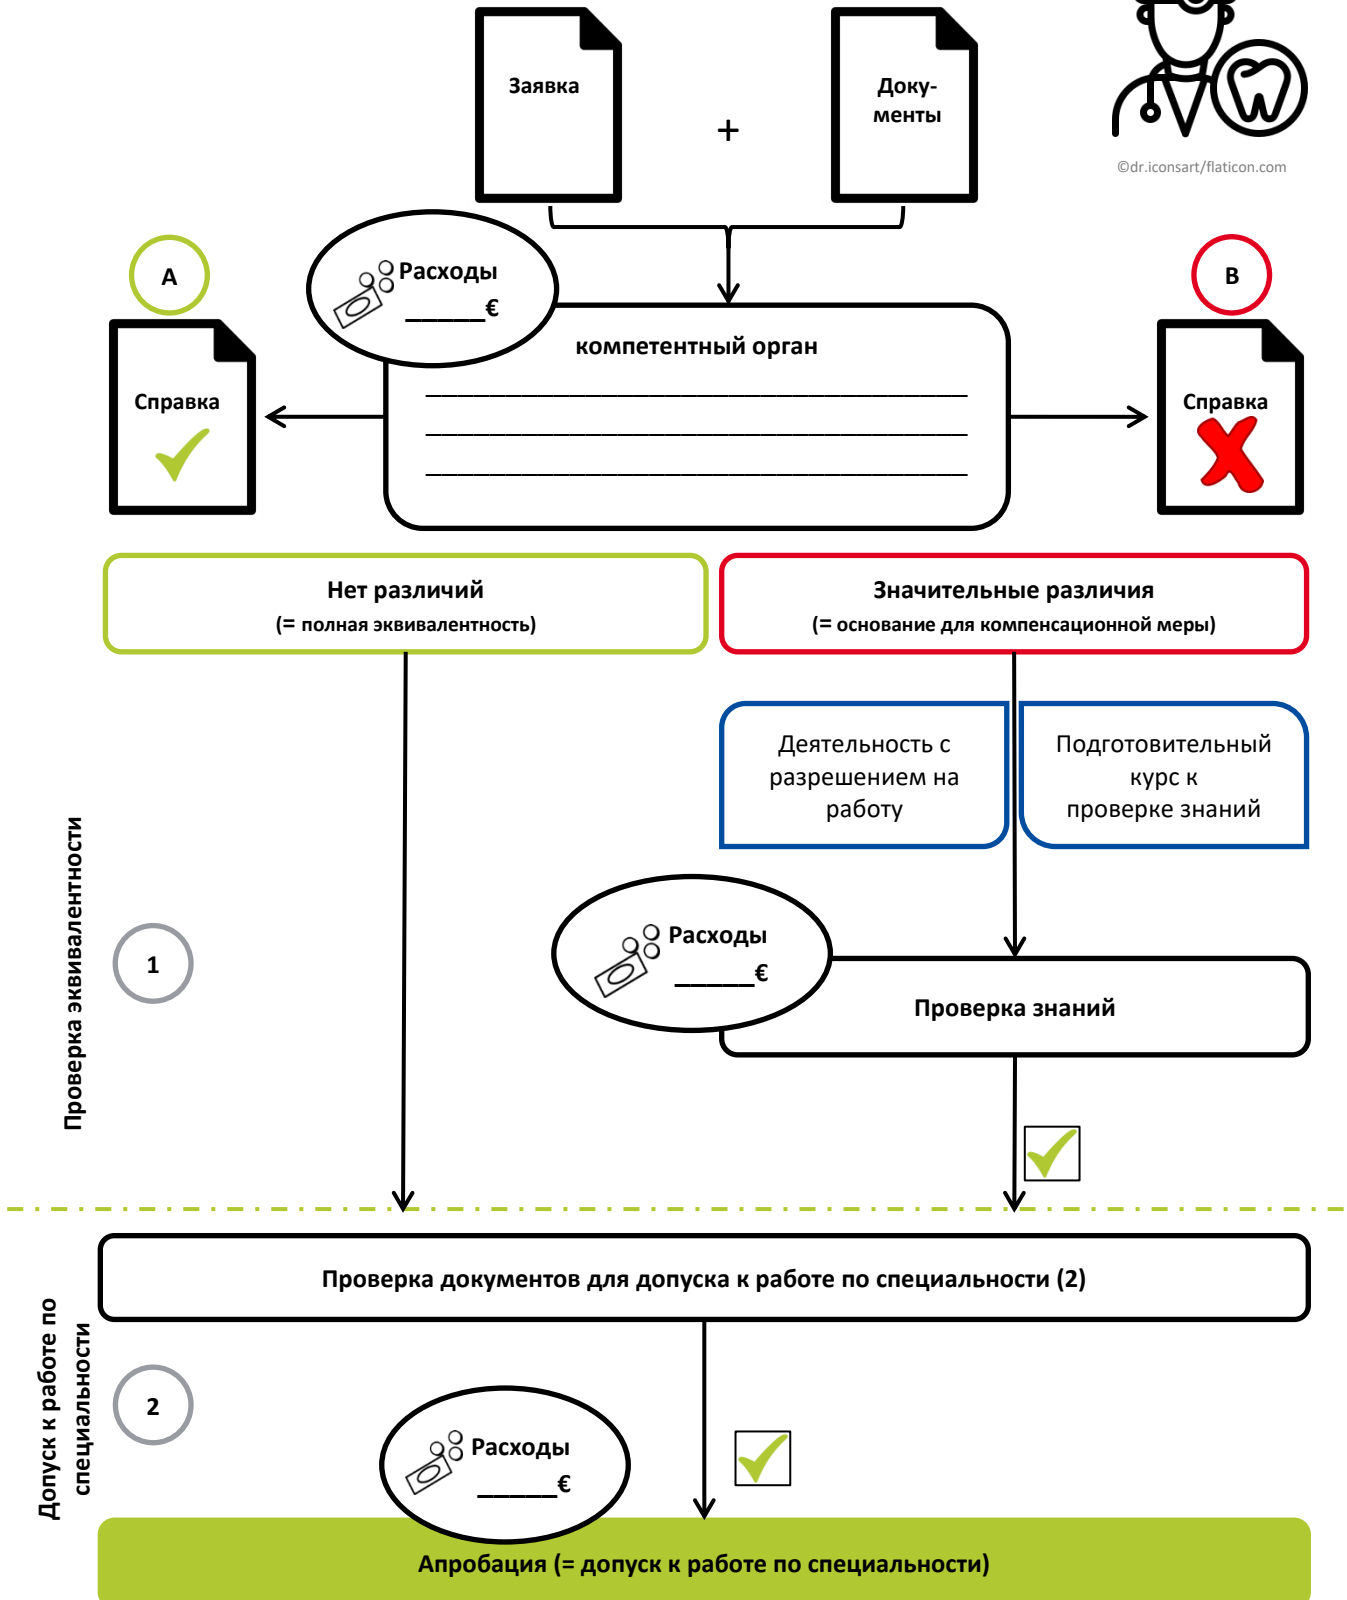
Заявка

+

Документы

©dr.iconsart/flaticon.com

Расходы
______€

A

B

Справка

компетентный орган

Справка

Нет различий
(= полная эквивалентность)

Значительные различия
(= основание для компенсационной меры)

Деятельность с разрешением на работу

Подготовительный курс к проверке знаний

Проверка эквивалентности

1

Расходы
______€

Проверка знаний

Проверка документов для допуска к работе по специальности (2)

Допуск к работе по специальности

2

Расходы
______€

Апробация (= допуск к работе по специальности)